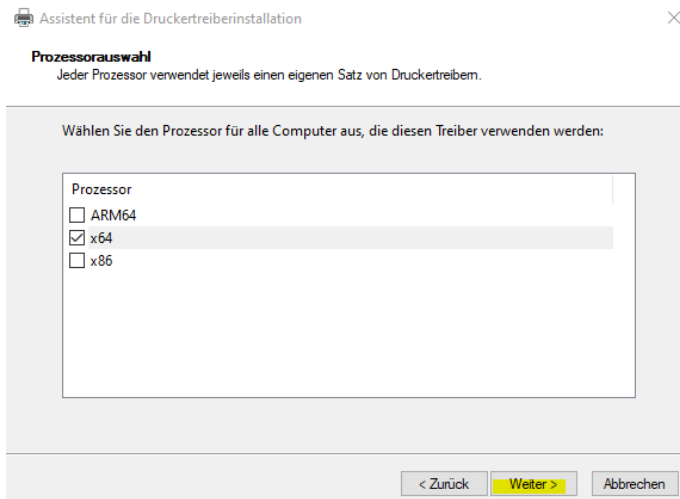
Assistent für die Druckertreiberinstallation

Prozessorauswahl
Jeder Prozessor verwendet jeweils einen eigenen Satz von Druckertreibern.

Wählen Sie den Prozessor für alle Computer aus, die diesen Treiber verwenden werden:

Prozessor
ARM64
x64
x86

< Zurück
Weiter >
Abbrechen